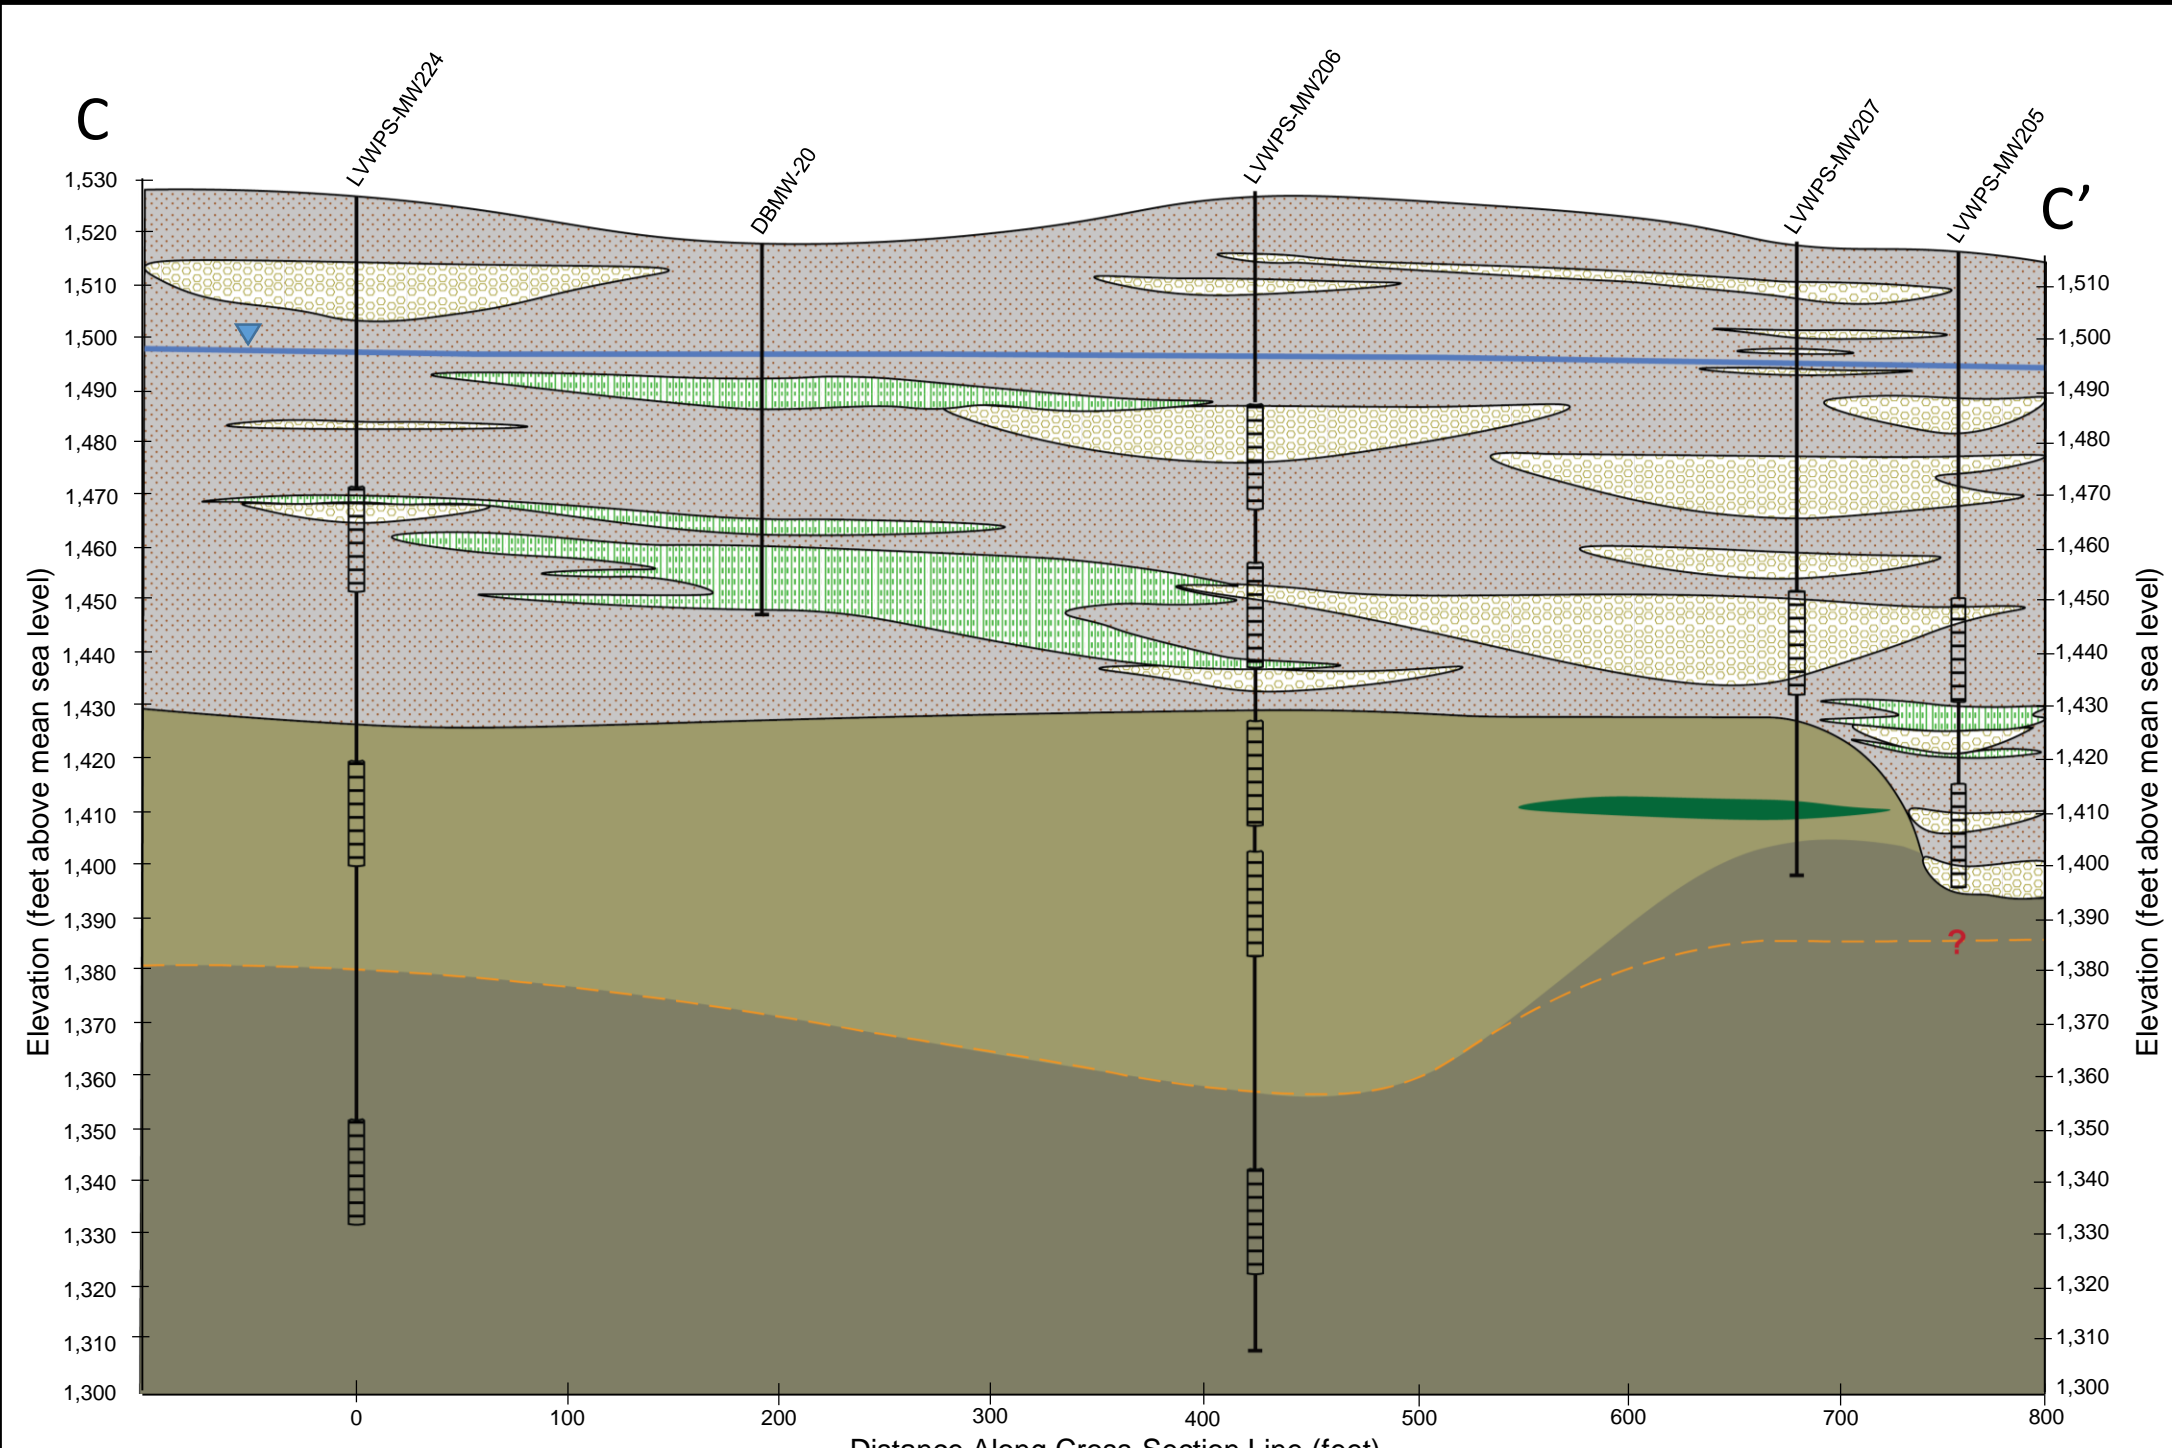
C

C'

LVWPS-MW224

DBMW-20

LVWPS-MW206

LVWPS-MW207

LVWPS-MW205

Elevation (feet above mean sea level)

1,530
1,520
1,510
1,500
1,490
1,480
1,470
1,460
1,450
1,440
1,430
1,420
1,410
1,400
1,390
1,380
1,370
1,360
1,350
1,340
1,330
1,320
1,310
1,300

Elevation (feet above mean sea level)

1,510
1,500
1,490
1,480
1,470
1,460
1,450
1,440
1,430
1,420
1,410
1,400
1,390
1,380
1,370
1,360
1,350
1,340
1,330
1,320
1,310
1,300

?

0
100
200
300
400
500
600
700
800

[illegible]